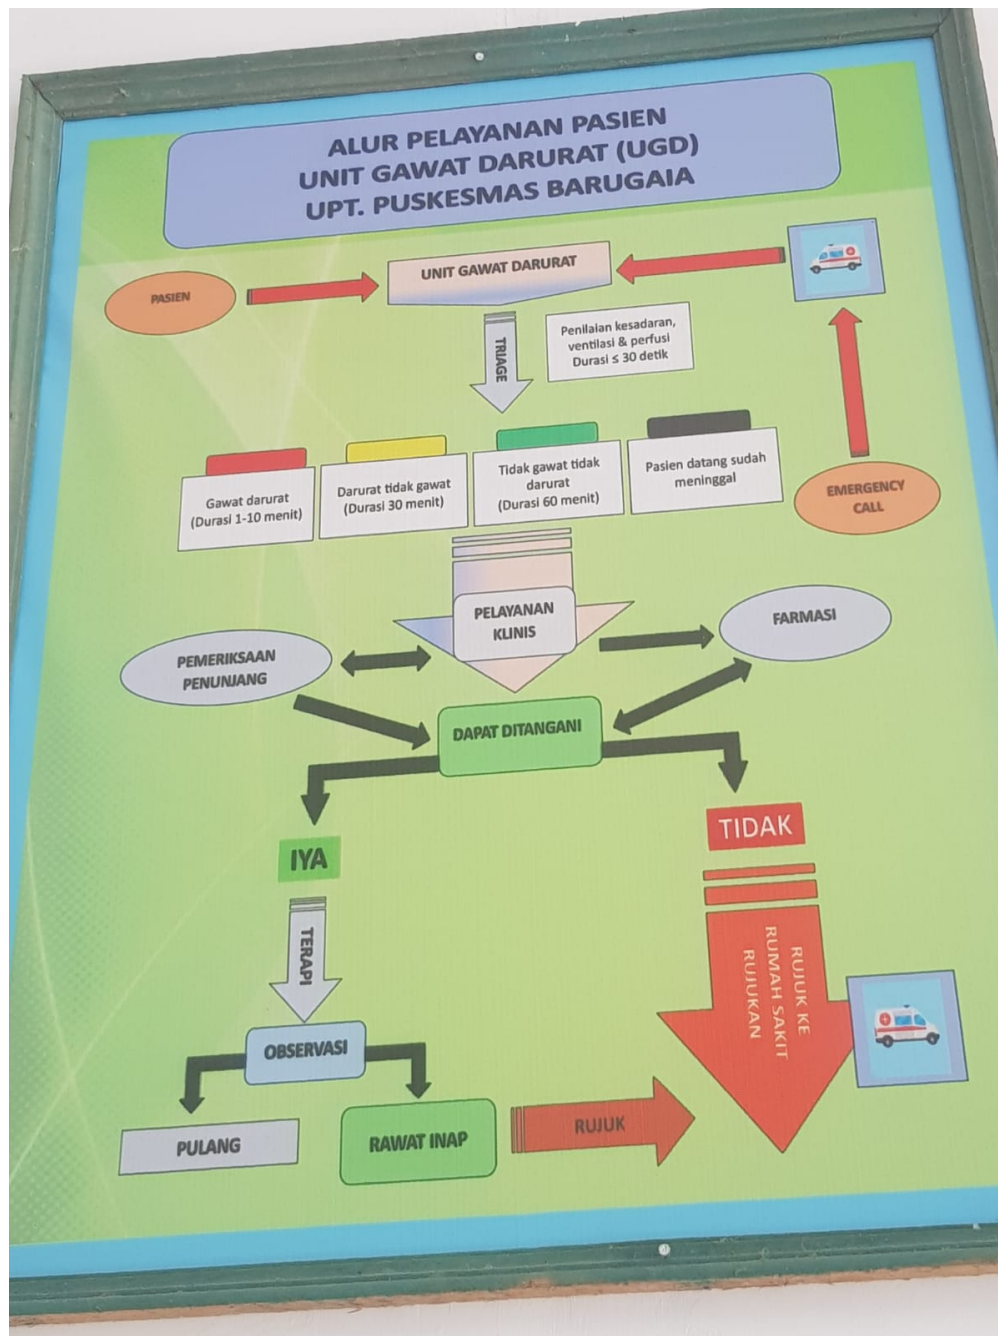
ALUR PELAYANAN PASIEN
UNIT GAWAT DARURAT (UGD)
UPT. PUSKESMAS BARUGAIA

PASIEN

UNIT GAWAT DARURAT

TRIAGE

Penilaian kesadaran, ventilasi & perfusi Durasi ≤ 30 detik

Gawat darurat (Durasi 1-10 menit)

Darurat tidak gawat (Durasi 30 menit)

Tidak gawat tidak darurat (Durasi 60 menit)

Pasien datang sudah meninggal

EMERGENCY CALL

PELAYANAN KLINIS

PEMERIKSAAN PENUNJANG

FARMASI

DAPAT DITANGANI

IYA

TIDAK

TERAPI

RUJUK KE RUMAH SAKIT RUJUKAN

OBSERVASI

PULANG

RAWAT INAP

RUJUK